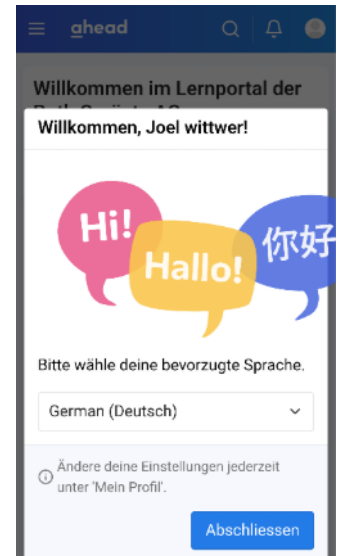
ahead

Willkommen im Lernportal der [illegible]

Willkommen, Joel wittwer!

Hi!

Hallo!

你好

Bitte wähle deine bevorzugte Sprache.

German (Deutsch)

Ändere deine Einstellungen jederzeit unter 'Mein Profil'.

Abschliessen